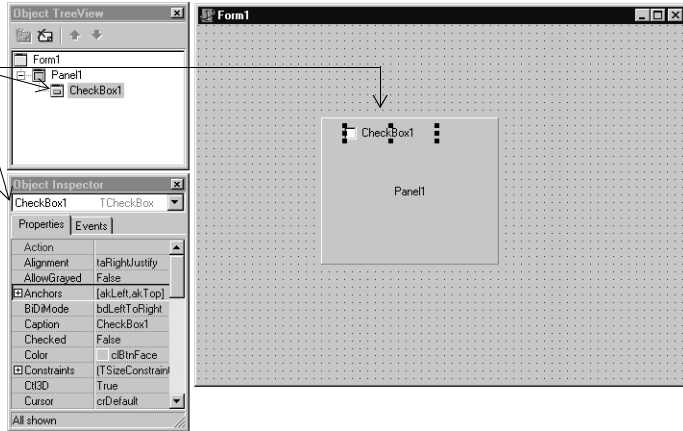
Object TreeView

Form1
Panel1
CheckBox1

Object Inspector
CheckBox1 TCheckBox
Properties Events

| | |
|---|---|
| Action | |
| Alignment | taRightJustify |
| AllowGrayed | False |
| ⊞Anchors | [akLeft,akTop] |
| BiDiMode | bdLeftToRight |
| Caption | CheckBox1 |
| Checked | False |
| Color | clBtnFace |
| ⊞Constraints | (TSizeConstraint |
| Ctl3D | True |
| Cursor | crDefault |

All shown

Form1

CheckBox1

Panel1